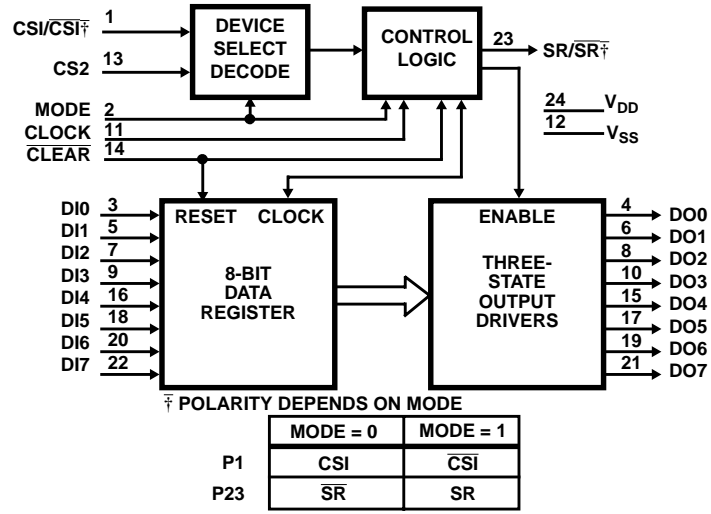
CSI/$\overline{\text{CSI}}$† 1

CS2 13

DEVICE SELECT DECODE

CONTROL LOGIC

23 SR/$\overline{\text{SR}}$†

MODE 2

CLOCK 11

$\overline{\text{CLEAR}}$ 14

24 $V_{DD}$

12 $V_{SS}$

DI0 3
DI1 5
DI2 7
DI3 9
DI4 16
DI5 18
DI6 20
DI7 22

RESET CLOCK

8-BIT DATA REGISTER

ENABLE

THREE-STATE OUTPUT DRIVERS

4 DO0
6 DO1
8 DO2
10 DO3
15 DO4
17 DO5
19 DO6
21 DO7

† POLARITY DEPENDS ON MODE

| | MODE = 0 | MODE = 1 |
|---|---|---|
| P1 | CSI | $\overline{\text{CSI}}$ |
| P23 | $\overline{\text{SR}}$ | SR |